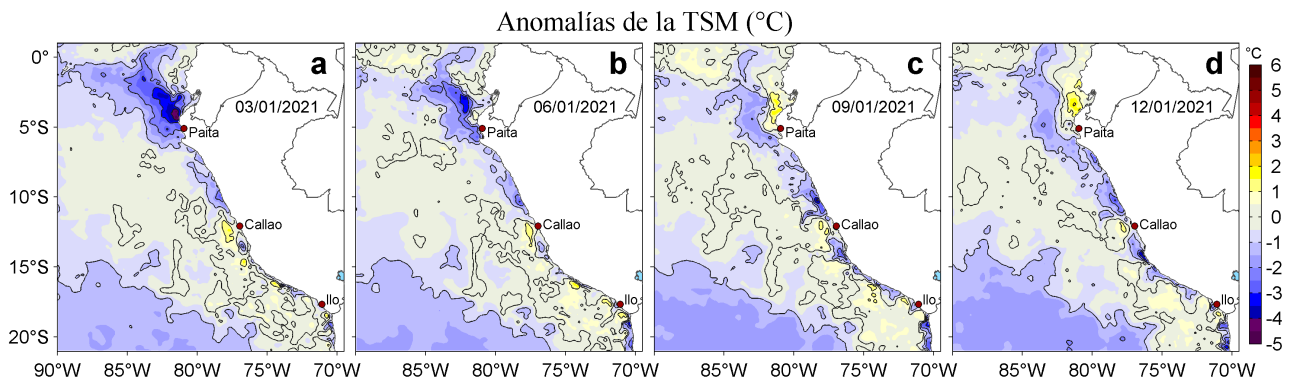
Anomalías de la TSM (°C)

a
03/01/2021
Paita
Callao
Ilo

b
06/01/2021
Paita
Callao
Ilo

c
09/01/2021
Paita
Callao
Ilo

d
12/01/2021
Paita
Callao
Ilo

0°
5°S
10°S
15°S
20°S

90°W 85°W 80°W 75°W 70°W
85°W 80°W 75°W 70°W
85°W 80°W 75°W 70°W
85°W 80°W 75°W 70°W

°C
6
5
4
3
2
1
0
-1
-2
-3
-4
-5